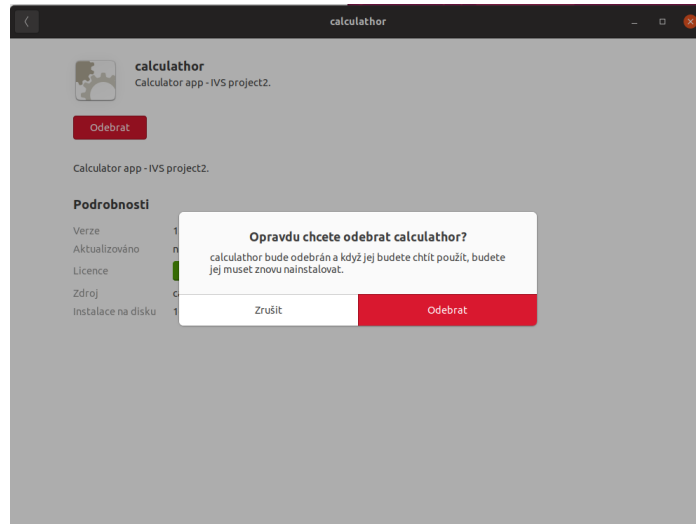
calculathor

calculathor
Calculator app - IVS project2.

Odebrat

Calculator app - IVS project2.

Podrobnosti

Verze 1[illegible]
Aktualizováno n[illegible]
Licence
Zdroj c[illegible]
Instalace na disku 1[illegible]

Opravdu chcete odebrat calculathor?

calculathor bude odebrán a když jej budete chtít použít, budete jej muset znovu nainstalovat.

Zrušit Odebrat